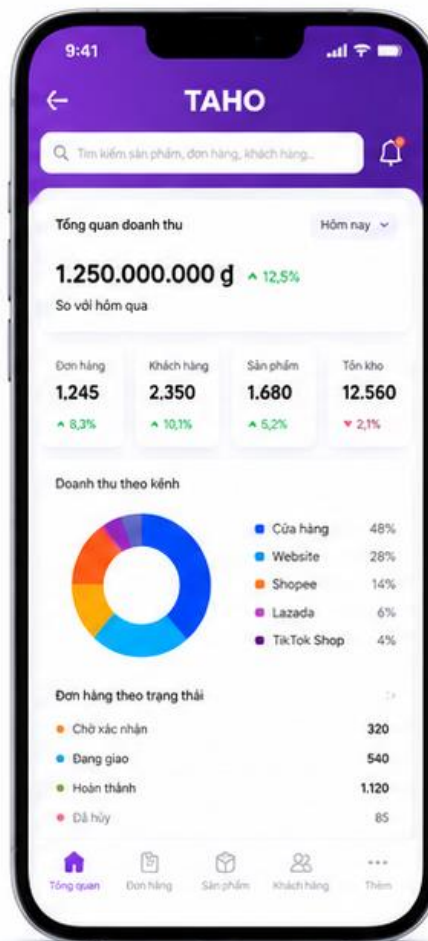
9:41

TAHO

Tìm kiếm sản phẩm, đơn hàng, khách hàng...

Tổng quan doanh thu

Hôm nay

1.250.000.000 ₫ 12,5%

So với hôm qua

| Đơn hàng | Khách hàng | Sản phẩm | Tồn kho |
|---|---|---|---|
| 1.245 | 2.350 | 1.680 | 12.560 |
| 8,3% | 10,1% | 5,2% | 2,1% |

Doanh thu theo kênh

| | |
|---|---|
| Cửa hàng | 48% |
| Website | 28% |
| Shopee | 14% |
| Lazada | 6% |
| TikTok Shop | 4% |

Đơn hàng theo trạng thái

| | |
|---|---|
| Chờ xác nhận | 320 |
| Đang giao | 540 |
| Hoàn thành | 1.120 |
| Đã hủy | 85 |

Tổng quan Đơn hàng Sản phẩm Khách hàng Thêm